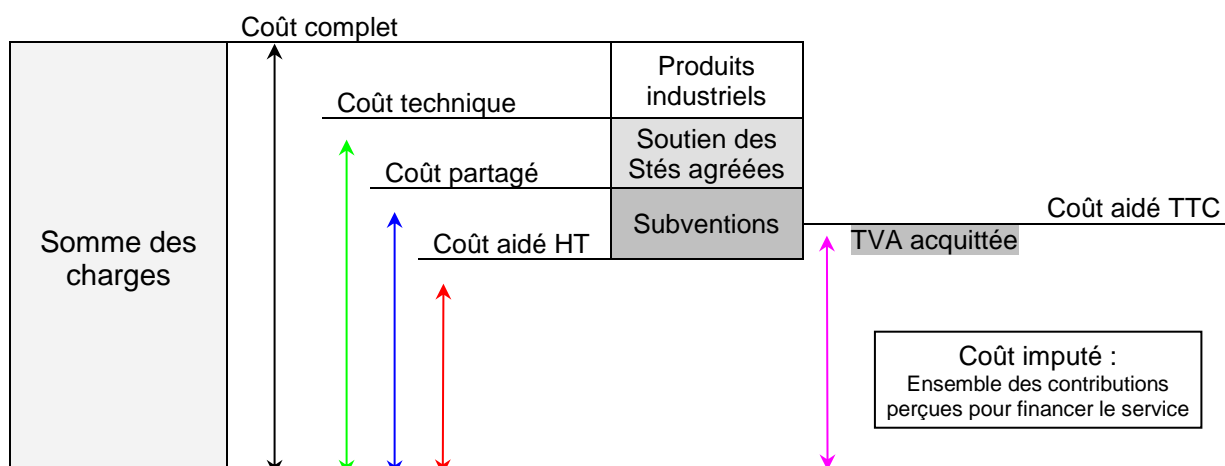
Coût complet

Somme des charges

Coût technique

Produits industriels

Coût partagé

Soutien des Stés agréées

Coût aidé HT

Subventions

Coût aidé TTC

TVA acquittée

Coût imputé :
Ensemble des contributions perçues pour financer le service